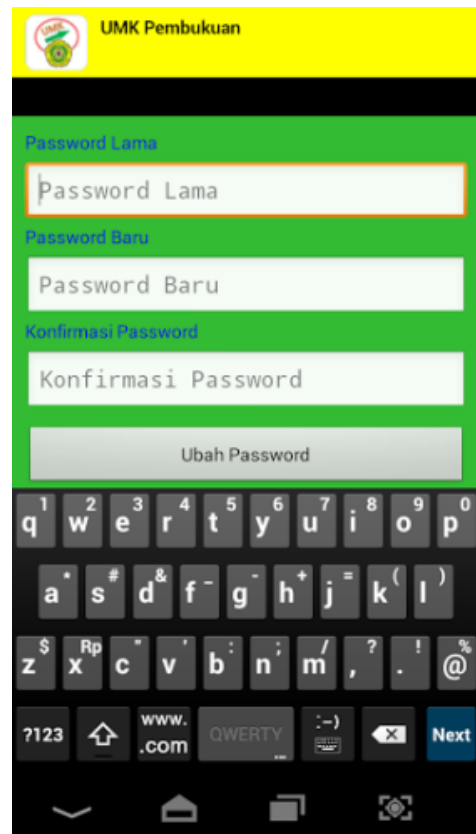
UMK

UMK Pembukuan

Password Lama

Password Lama

Password Baru

Password Baru

Konfirmasi Password

Konfirmasi Password

Ubah Password

q 1 w 2 e 3 r 4 t 5 y 6 u 7 i 8 o 9 p 0

a • s # d & f - g - h + j = k ( l )

z $ x Rp c " v ' b : n ; m / , ? . ! @ %

?123 www. .com QWERTY :-) Next